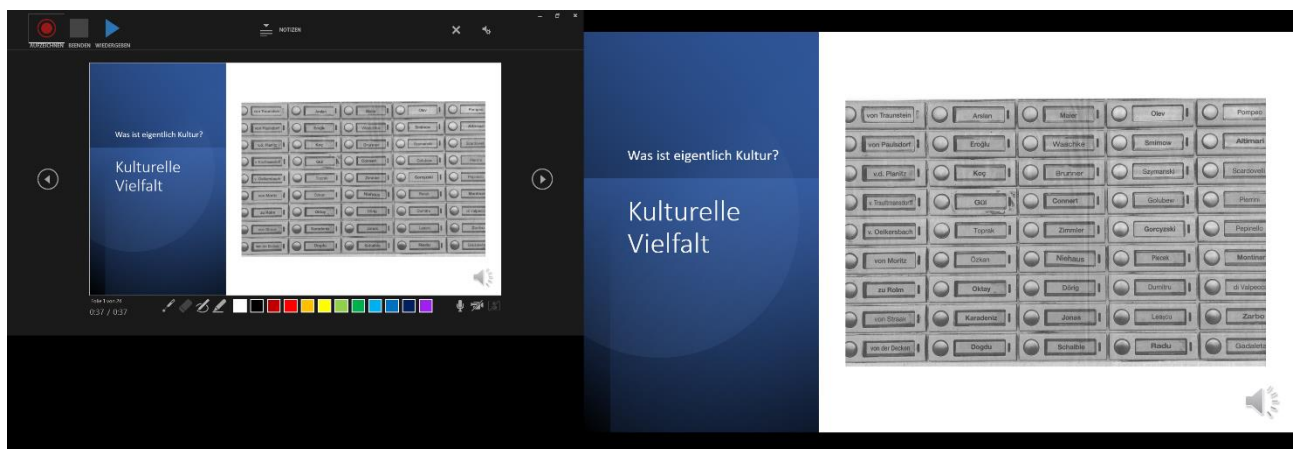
AUFZEICHNEN BEENDEN WIEDERGEBEN

NOTIZEN

Was ist eigentlich Kultur?

Kulturelle Vielfalt

Folie 1 von 24
0:37 / 0:37

Was ist eigentlich Kultur?

Kulturelle Vielfalt

| von Traunstein | Arslan | Maier | Olev | Pompeo |
|---|---|---|---|---|
| von Paulsdorf | Eroğlu | Waschke | Smirnow | Altimari |
| v.d. Planitz | Koç | Brunner | Szymanski | Scardovelli |
| v. Trautmansdorff | Gül | Connert | Golubew | Pierrini |
| v. Oelkersbach | Toprak | Zimmler | Gorczyski | Pepinello |
| von Moritz | Özkan | Niehaus | Pecek | Montinari |
| zu Rolm | Oktay | Dörig | Dumitru | di Valpescio |
| von Strean | Karadeniz | Jones | Lekebu | Zarbo |
| von der Decken | Dogdu | Schäble | Radu | Gadaleta |